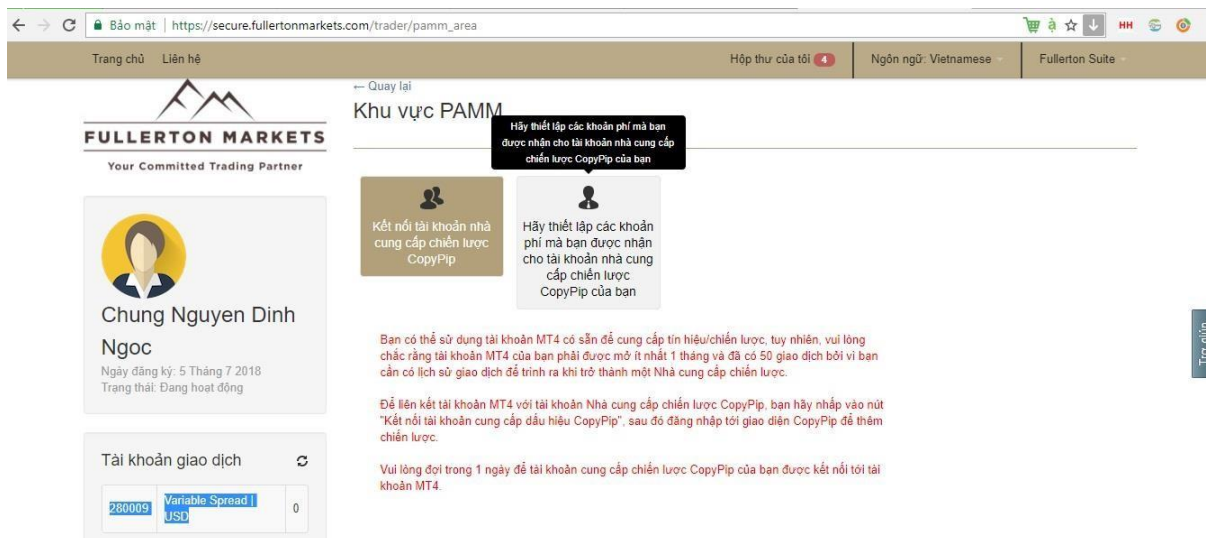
Bảo mật | https://secure.fullertonmarkets.com/trader/pamm_area

HH

Trang chủ Liên hệ

Hộp thư của tôi 4

Ngôn ngữ: Vietnamese

Fullerton Suite

FULLERTON MARKETS

Your Committed Trading Partner

Chung Nguyen Dinh Ngoc

Ngày đăng ký: 5 Tháng 7 2018

Trạng thái: Đang hoạt động

Tài khoản giao dịch

| 280009 | Variable Spread \| USD | 0 |
|---|---|---|

← Quay lại

Khu vực PAMM

Hãy thiết lập các khoản phí mà bạn được nhận cho tài khoản nhà cung cấp chiến lược CopyPip của bạn

Kết nối tài khoản nhà cung cấp chiến lược CopyPip

Hãy thiết lập các khoản phí mà bạn được nhận cho tài khoản nhà cung cấp chiến lược CopyPip của bạn

Bạn có thể sử dụng tài khoản MT4 có sẵn để cung cấp tín hiệu/chiến lược, tuy nhiên, vui lòng chắc rằng tài khoản MT4 của bạn phải được mở ít nhất 1 tháng và đã có 50 giao dịch bởi vì bạn cần có lịch sử giao dịch để trình ra khi trở thành một Nhà cung cấp chiến lược.

Để liên kết tài khoản MT4 với tài khoản Nhà cung cấp chiến lược CopyPip, bạn hãy nhấp vào nút "Kết nối tài khoản cung cấp dấu hiệu CopyPip", sau đó đăng nhập tới giao diện CopyPip để thêm chiến lược.

Vui lòng đợi trong 1 ngày để tài khoản cung cấp chiến lược CopyPip của bạn được kết nối tới tài khoản MT4.

Trợ giúp